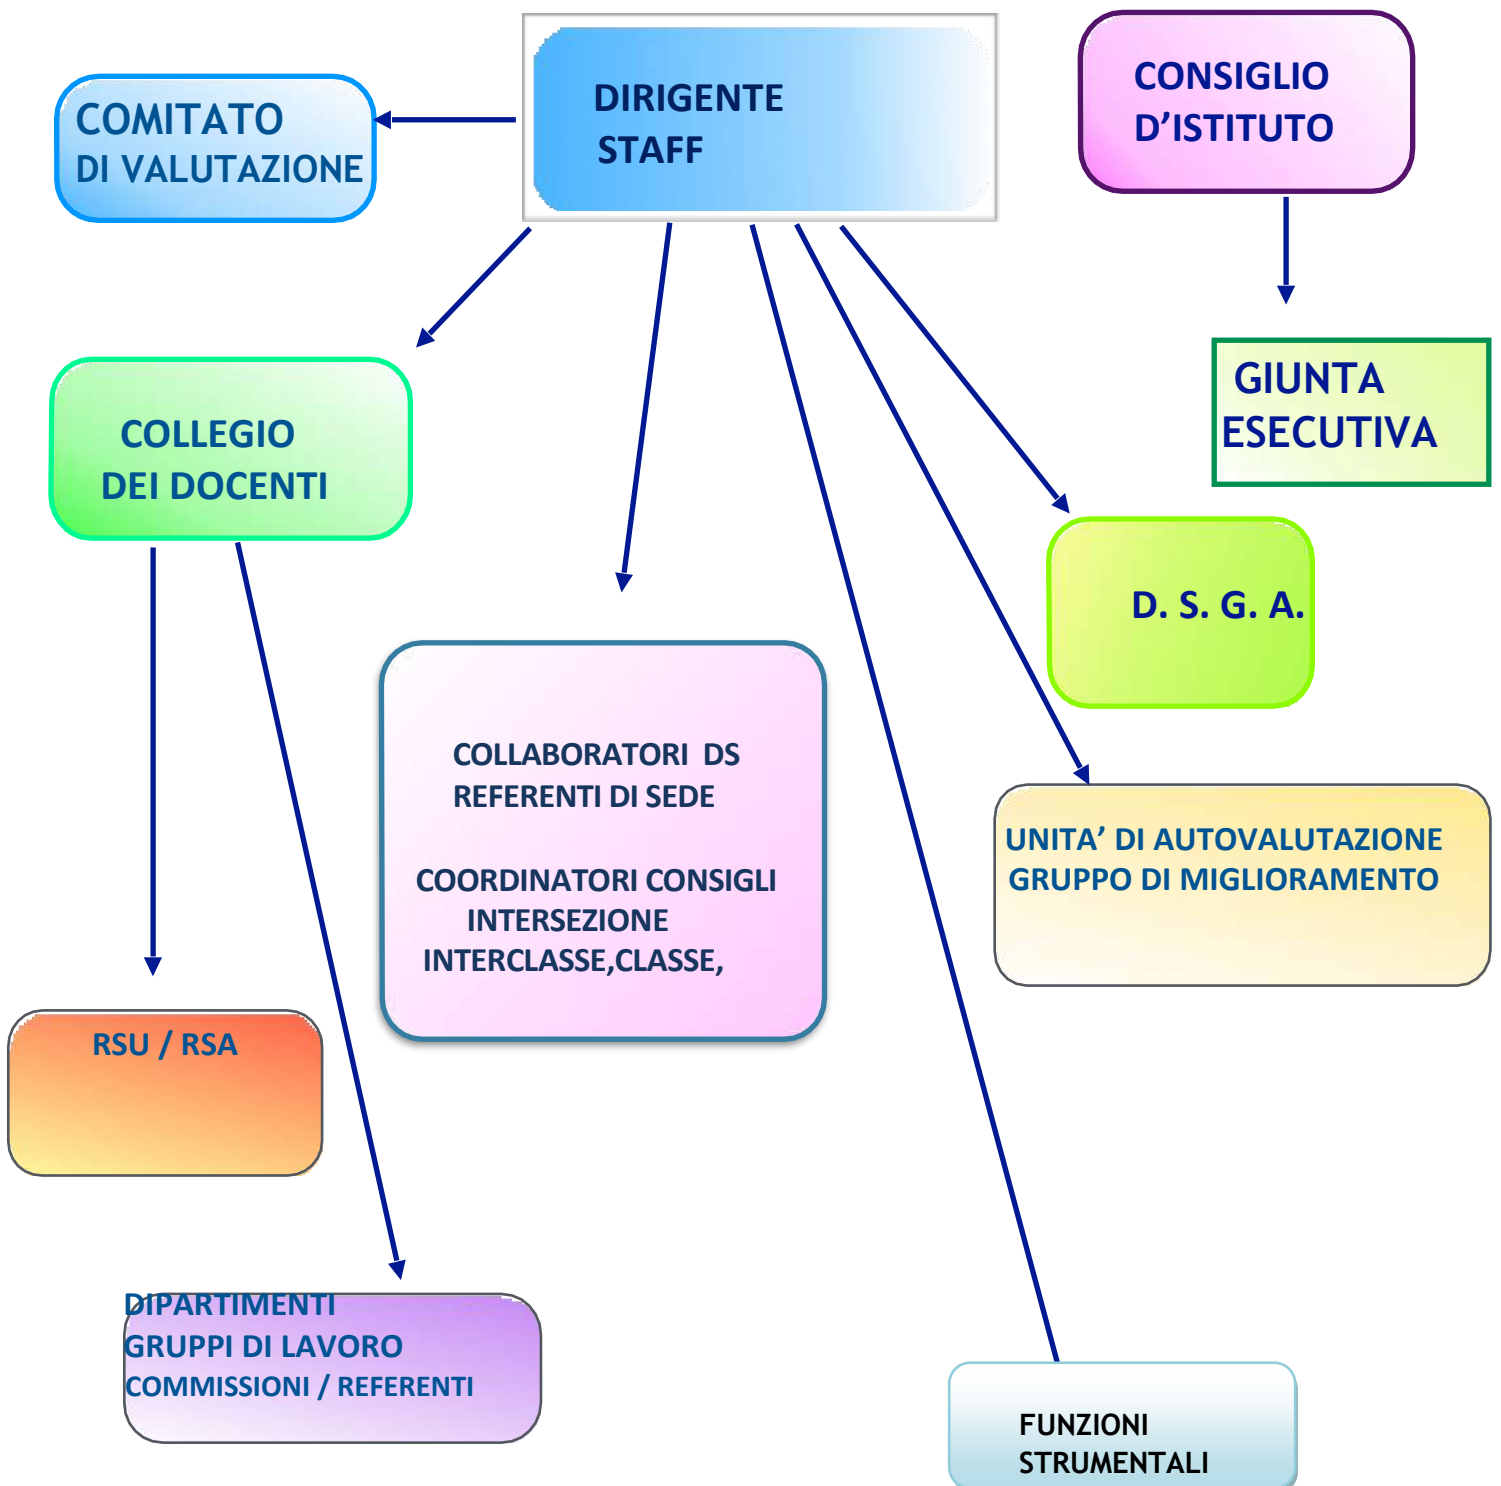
COMITATO DI VALUTAZIONE

DIRIGENTE STAFF

CONSIGLIO D’ISTITUTO

GIUNTA ESECUTIVA

COLLEGIO DEI DOCENTI

D. S. G. A.

COLLABORATORI DS
REFERENTI DI SEDE

COORDINATORI CONSIGLI INTERSEZIONE INTERCLASSE,CLASSE,

UNITA’ DI AUTOVALUTAZIONE
GRUPPO DI MIGLIORAMENTO

RSU / RSA

DIPARTIMENTI
GRUPPI DI LAVORO
COMMISSIONI / REFERENTI

FUNZIONI STRUMENTALI